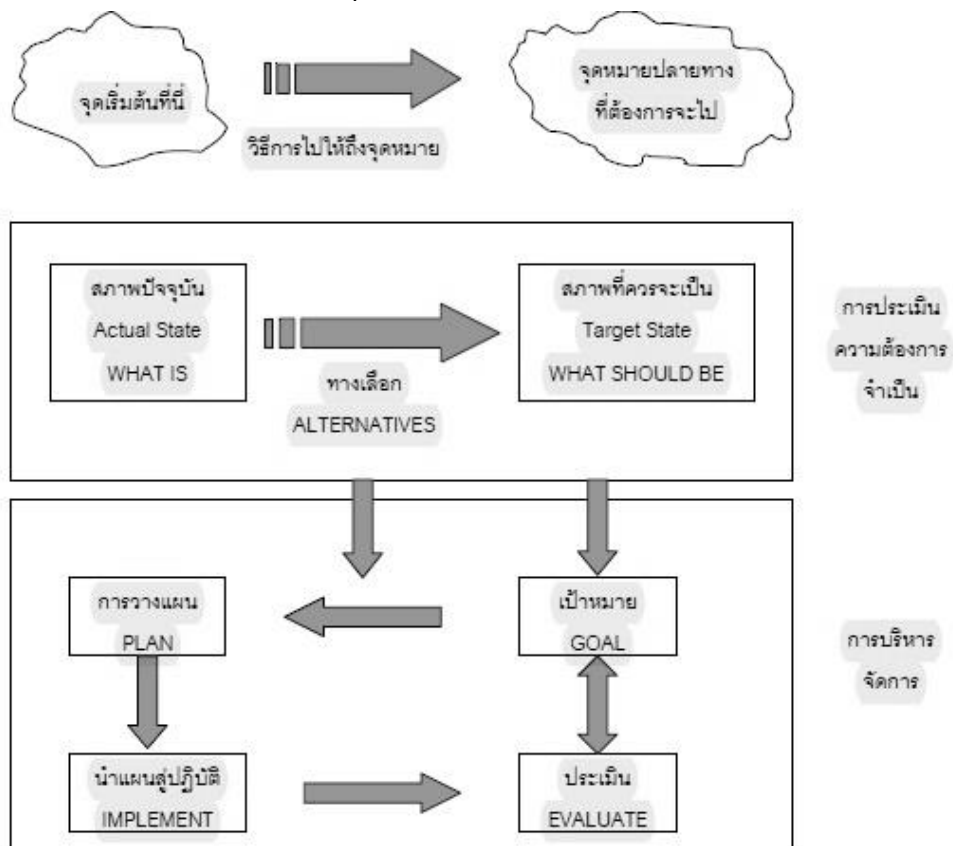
จุดเริ่มต้นที่นี่

วิธีการไปให้ถึงจุดหมาย

จุดหมายปลายทาง ที่ต้องการจะไป

สภาพปัจจุบัน
Actual State
WHAT IS

ทางเลือก
ALTERNATIVES

สภาพที่ควรจะเป็น
Target State
WHAT SHOULD BE

การประเมิน ความต้องการ จำเป็น

การวางแผน
PLAN

เป้าหมาย
GOAL

การบริหาร จัดการ

นำแผนสู่ปฏิบัติ
IMPLEMENT

ประเมิน
EVALUATE